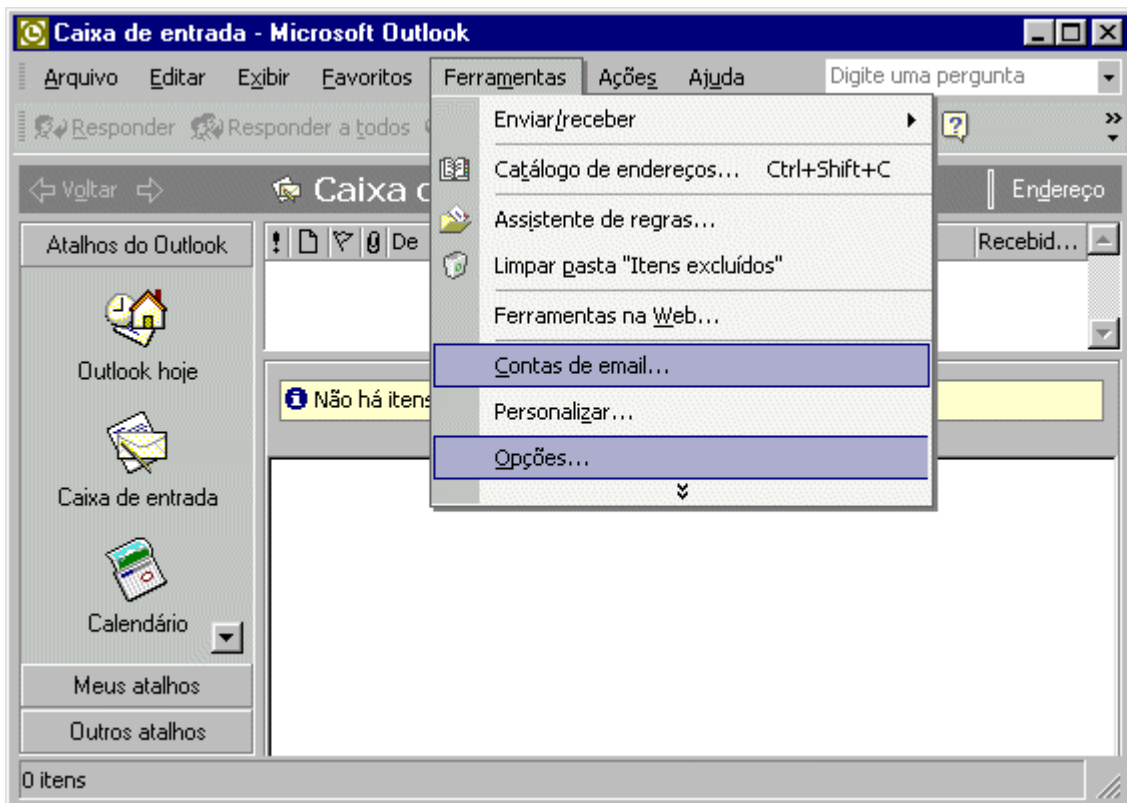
Caixa de entrada - Microsoft Outlook

Arquivo Editar Exibir Favoritos Ferramentas Ações Ajuda

Digite uma pergunta

Responder Responder a todos

Voltar

Caixa c

Endereço

Atalhos do Outlook

! De

Recebid...

Outlook hoje

Não há itens

Caixa de entrada

Calendário

Meus atalhos

Outros atalhos

0 itens

Enviar/receber

Catálogo de endereços... Ctrl+Shift+C

Assistente de regras...

Limpar pasta "Itens excluídos"

Ferramentas na Web...

Contas de email...

Personalizar...

Opções...